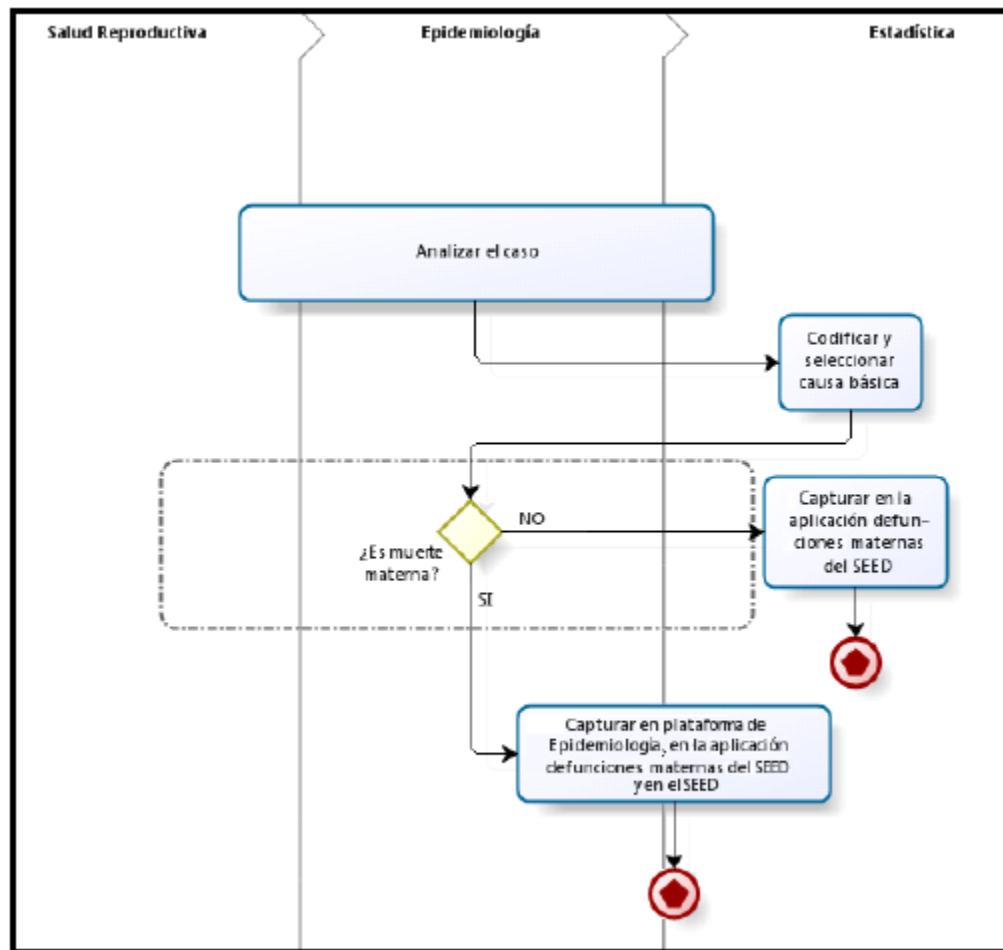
Salud Reproductiva

Epidemiología

Estadística

Analizar el caso

Codificar y seleccionar causa básica

¿Es muerte materna?

NO

Capturar en la aplicación defunciones maternas del SEED

SI

Capturar en plataforma de Epidemiología, en la aplicación defunciones maternas del SEED y en el SEED